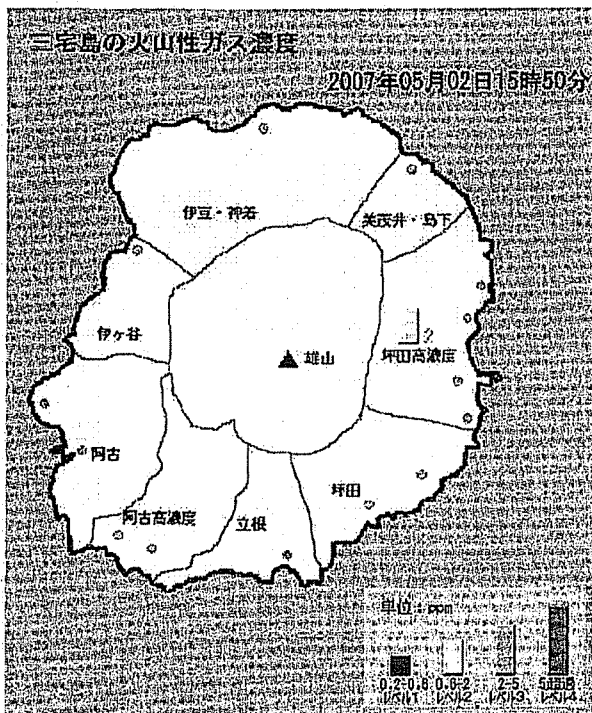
三宅島の火山性ガス濃度

2007年05月02日15時50分

伊豆・神着

美茂井・島下

伊ヶ谷

雄山

坪田高濃度

阿古

坪田

阿古高濃度

立根

単位：ppm

| 0.2-0.6 | 0.6-2 | 2-5 | 5以上 |
|---|---|---|---|
| レベル1 | レベル2 | レベル3 | レベル4 |